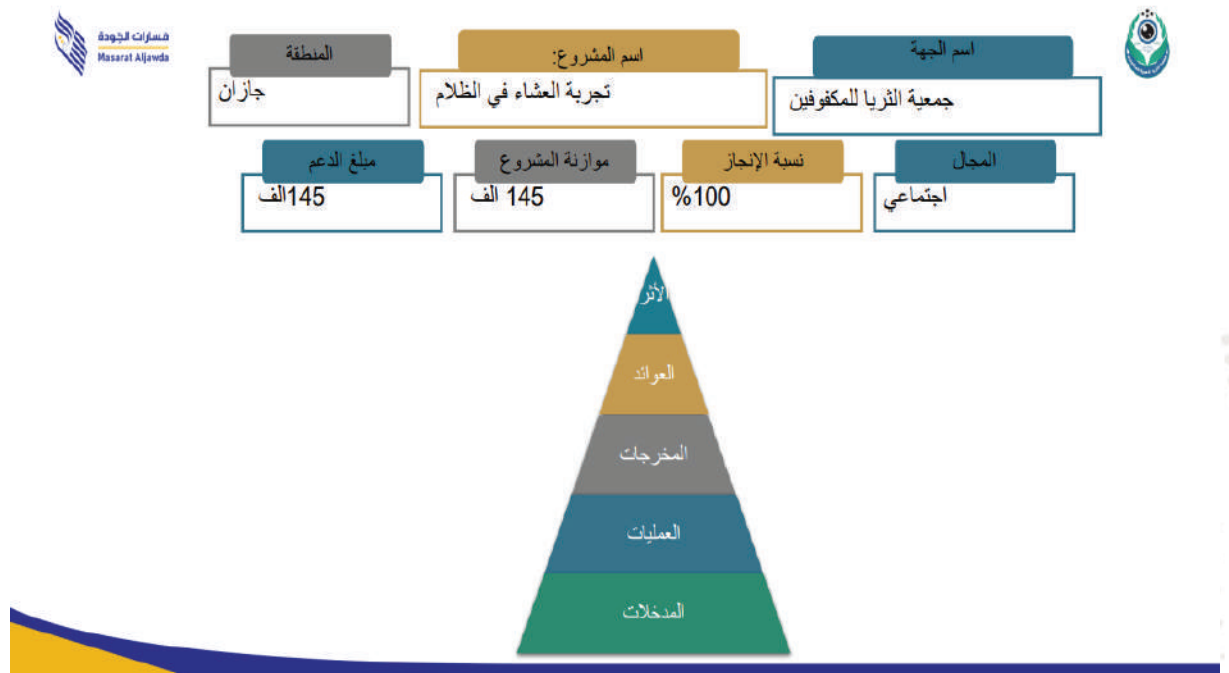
مسارات الجودة
Masarat Aljawda

اسم الجهة
جمعية الثريا للمكفوفين

اسم المشروع:
تجربة العشاء في الظلام

المنطقة
جازان

المجال
اجتماعي

نسبة الإنجاز
100%

موازنة المشروع
145 الف

مبلغ الدعم
145الف

الأثر
العوائد
المخرجات
العمليات
المدخلات